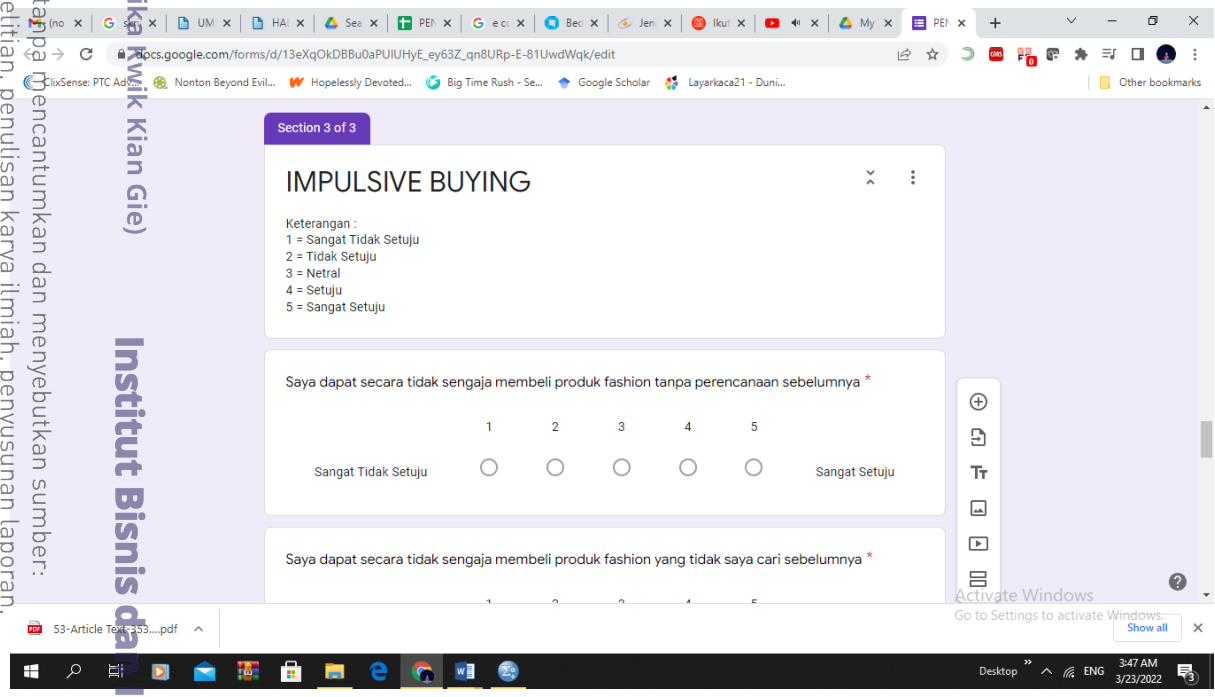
(no × | skri × | UM × | HA × | Sea × | PEN × | e cc × | Bec × | Jen × | Ikut × | × | My × | PEN × | +

docs.google.com/forms/d/13eXqOkDBBu0aPUlUHyE_ey63Z_qn8URp-E-81UwdWqk/edit

ClixSense: PTC Ad... Nonton Beyond Evil... Hopelessly Devoted... Big Time Rush - Se... Google Scholar Layarkaca21 - Duni... Other bookmarks

Section 3 of 3

IMPULSIVE BUYING

Keterangan :
1 = Sangat Tidak Setuju
2 = Tidak Setuju
3 = Netral
4 = Setuju
5 = Sangat Setuju

Saya dapat secara tidak sengaja membeli produk fashion tanpa perencanaan sebelumnya *

| | 1 | 2 | 3 | 4 | 5 | |
|---|---|---|---|---|---|---|
| Sangat Tidak Setuju | ○ | ○ | ○ | ○ | ○ | Sangat Setuju |

Saya dapat secara tidak sengaja membeli produk fashion yang tidak saya cari sebelumnya *

1 2 3 4 5

Activate Windows
Go to Settings to activate Windows.

53-Article Text-353....pdf

Show all

Desktop ENG 3:47 AM 3/23/2022

tanpa mencantumkan dan menyebutkan sumber:
elitian, penulisan karya ilmiah, penyusunan laporan,
ika Kwik Kian Gie)
Institut Bisnis dan I